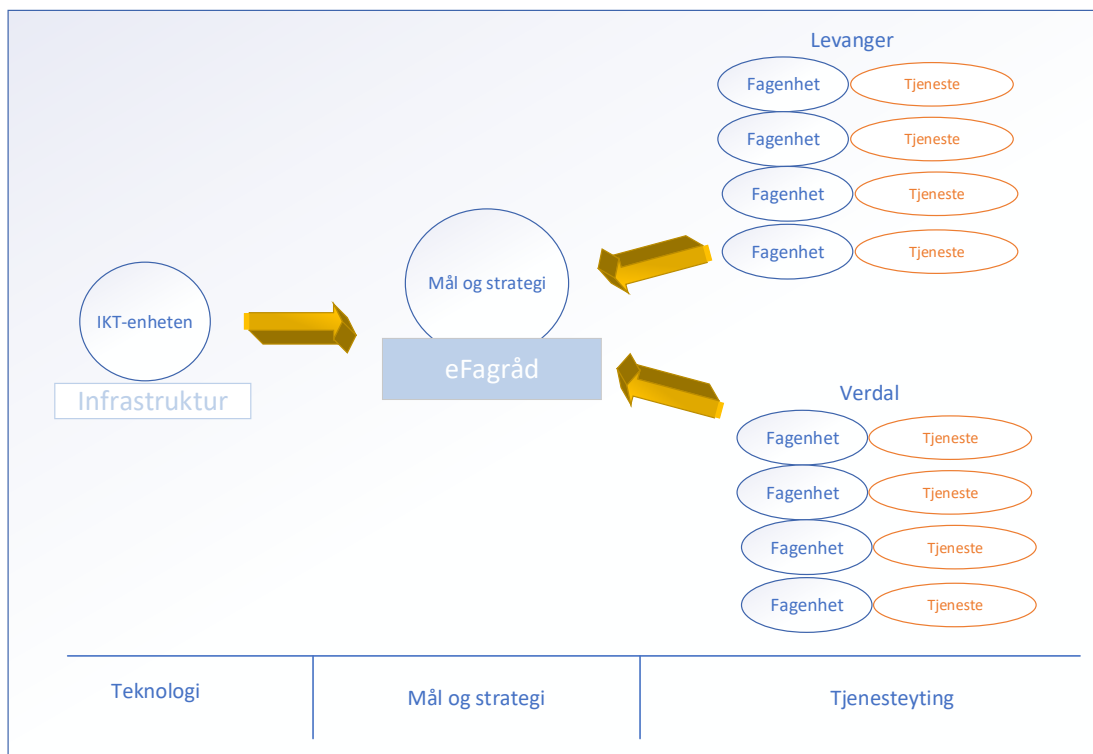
Levanger

Fagenhet Tjeneste
Fagenhet Tjeneste
Fagenhet Tjeneste
Fagenhet Tjeneste

Mål og strategi

IKT-enheten

Infrastruktur

eFagråd

Verdal

Fagenhet Tjeneste
Fagenhet Tjeneste
Fagenhet Tjeneste
Fagenhet Tjeneste

Teknologi

Mål og strategi

Tjenesteyting